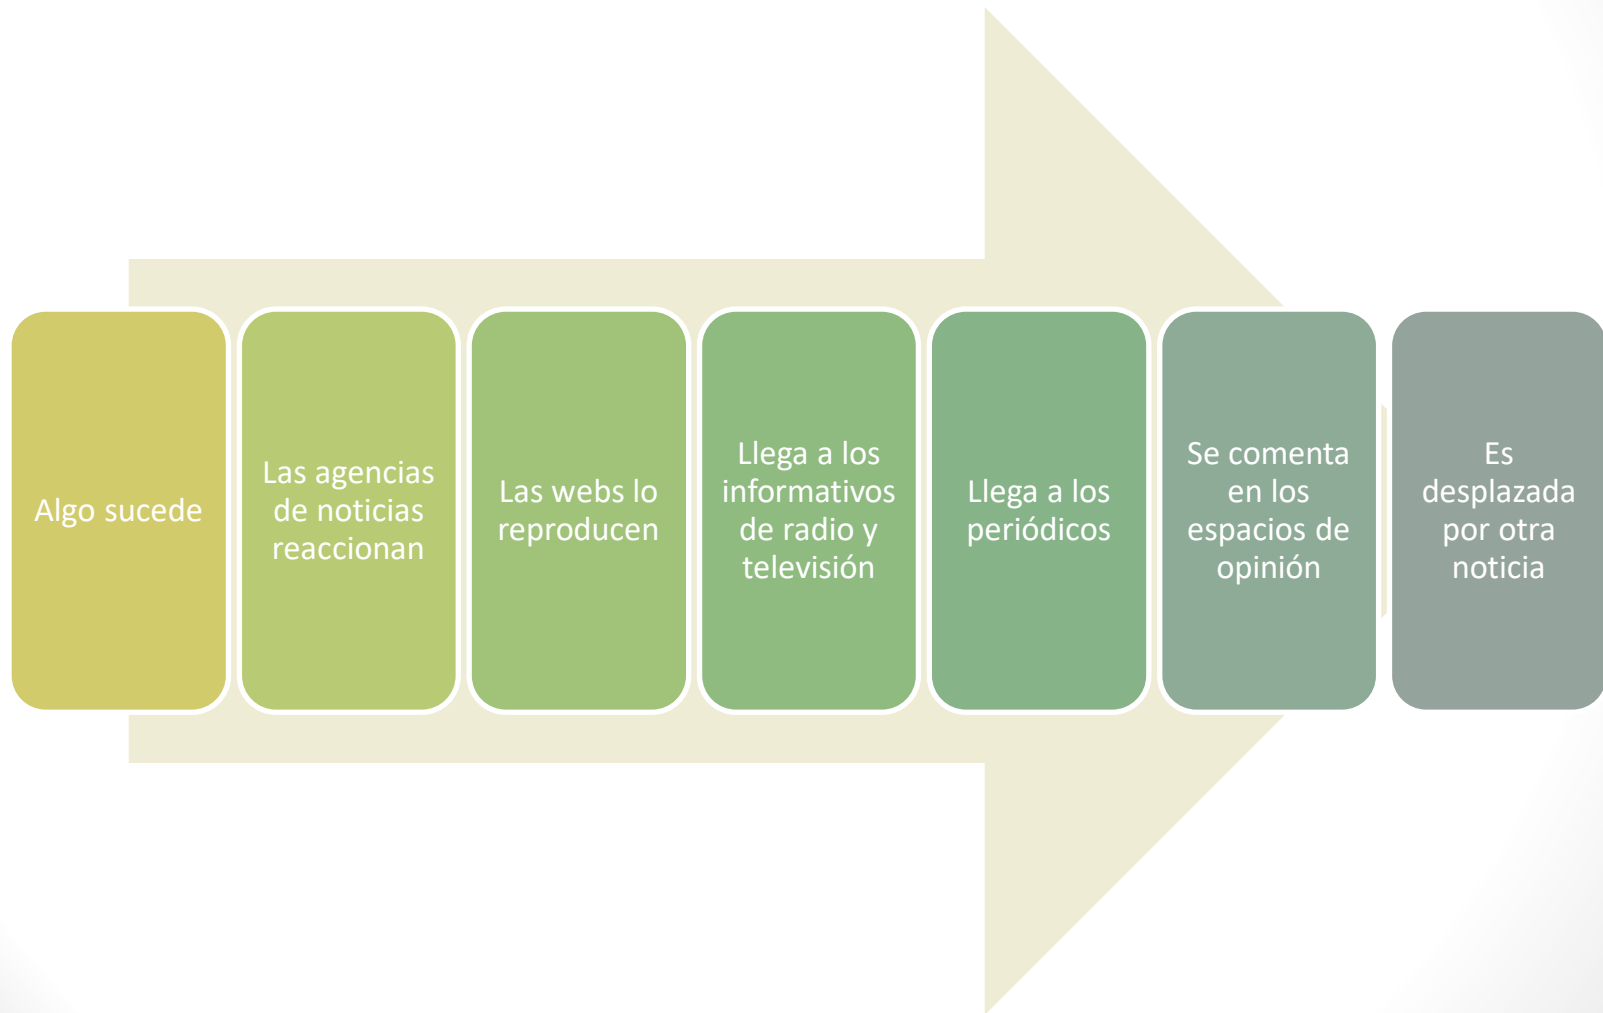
Algo sucede

Las agencias de noticias reaccionan

Las webs lo reproducen

Llega a los informativos de radio y televisión

Llega a los periódicos

Se comenta en los espacios de opinión

Es desplazada por otra noticia